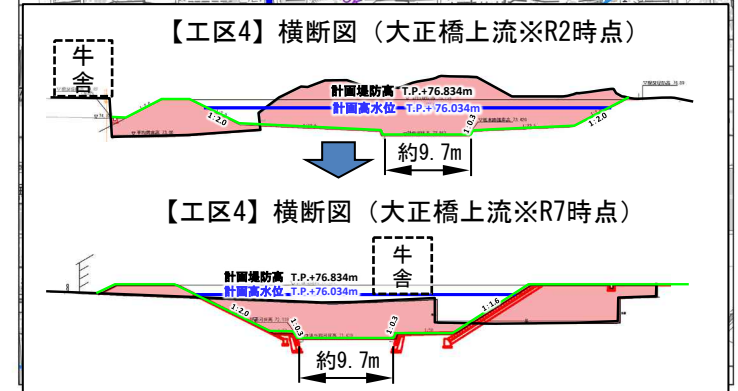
【工区4】横断図（大正橋上流※R2時点）

牛舎

計画堤防高 T.P.+76.834m
計画高水位 T.P.+ 76.034m

1:2.0
1:0.3
1:2.0

約9.7m

【工区4】横断図（大正橋上流※R7時点）

牛舎

計画堤防高 T.P.+76.834m
計画高水位 T.P.+76.034m

1:2.0
1:0.3
1:0.3
1:1.6

約9.7m